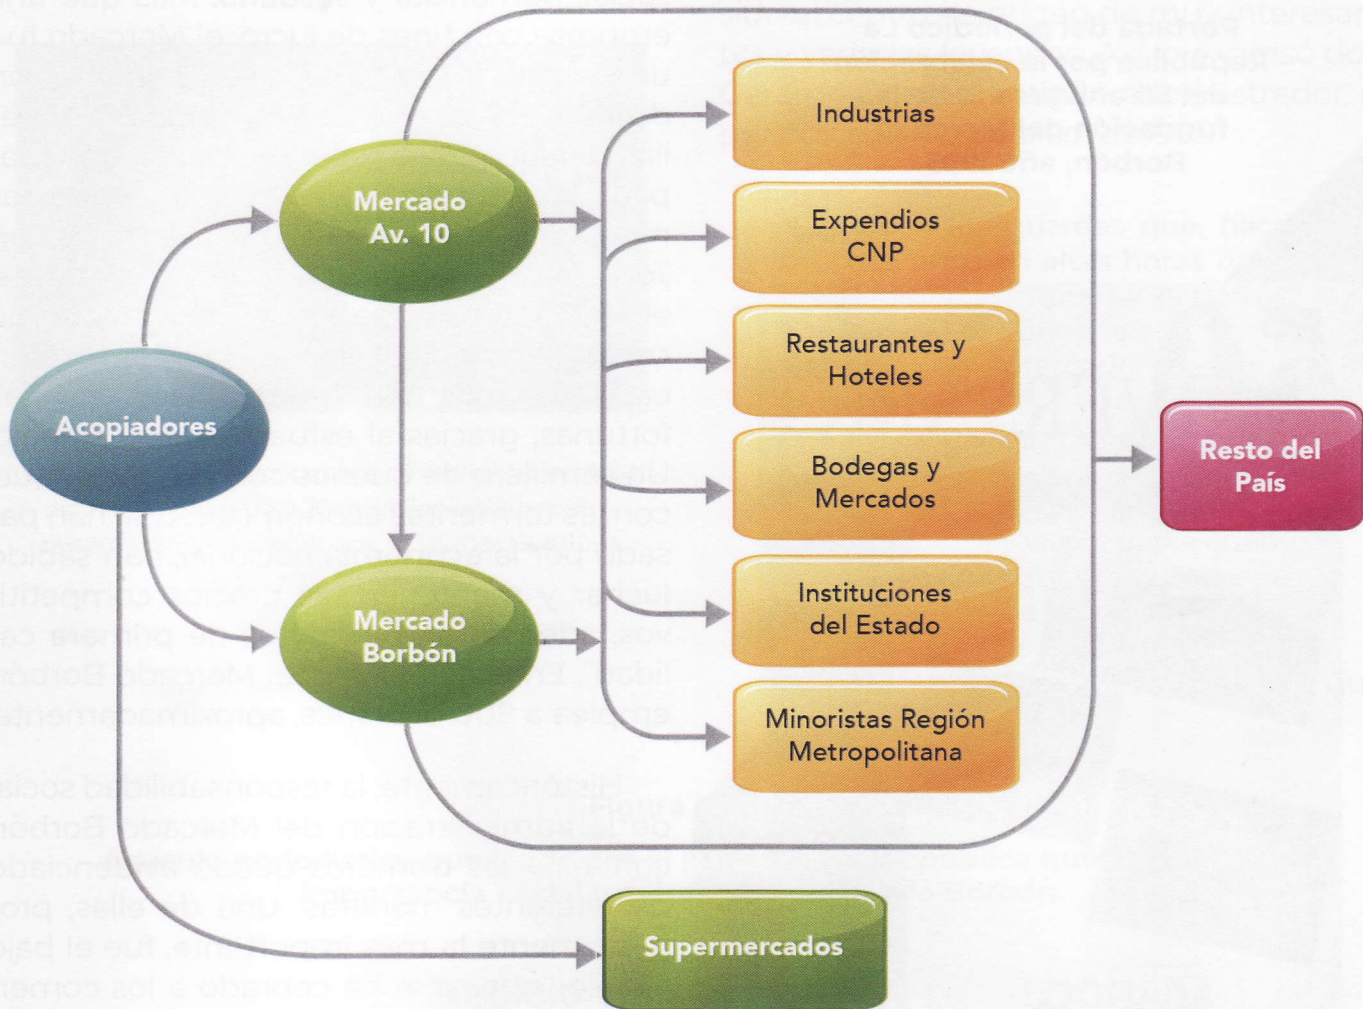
Acopiadores

Mercado Av. 10

Mercado Borbón

Industrias

Expendios CNP

Restaurantes y Hoteles

Bodegas y Mercados

Instituciones del Estado

Minoristas Región Metropolitana

Resto del País

Supermercados